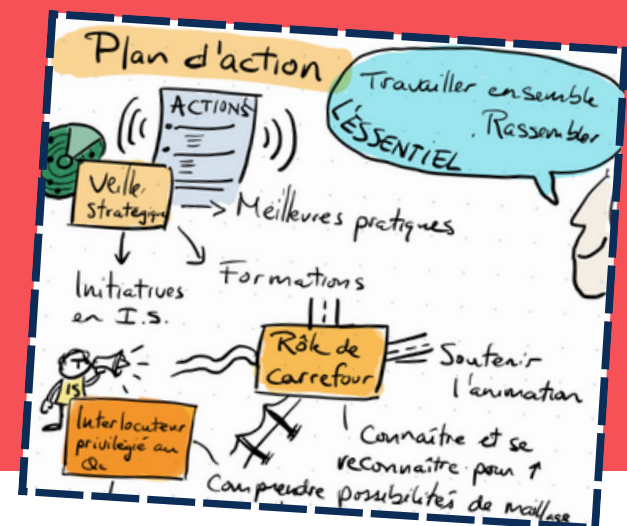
Plan d'action

Travailler ensemble
. Rassembler
L'ESSENTIEL

ACTIONS

Veille stratégique

→ Meilleures pratiques

Formations

Initiatives en I.S.

Rôle de carrefour

Soutenir l'animation

IS

Interlocuteur privilégié au Qc

Connaître et se reconnaître pour ↑

Comprendre possibilités de maillage